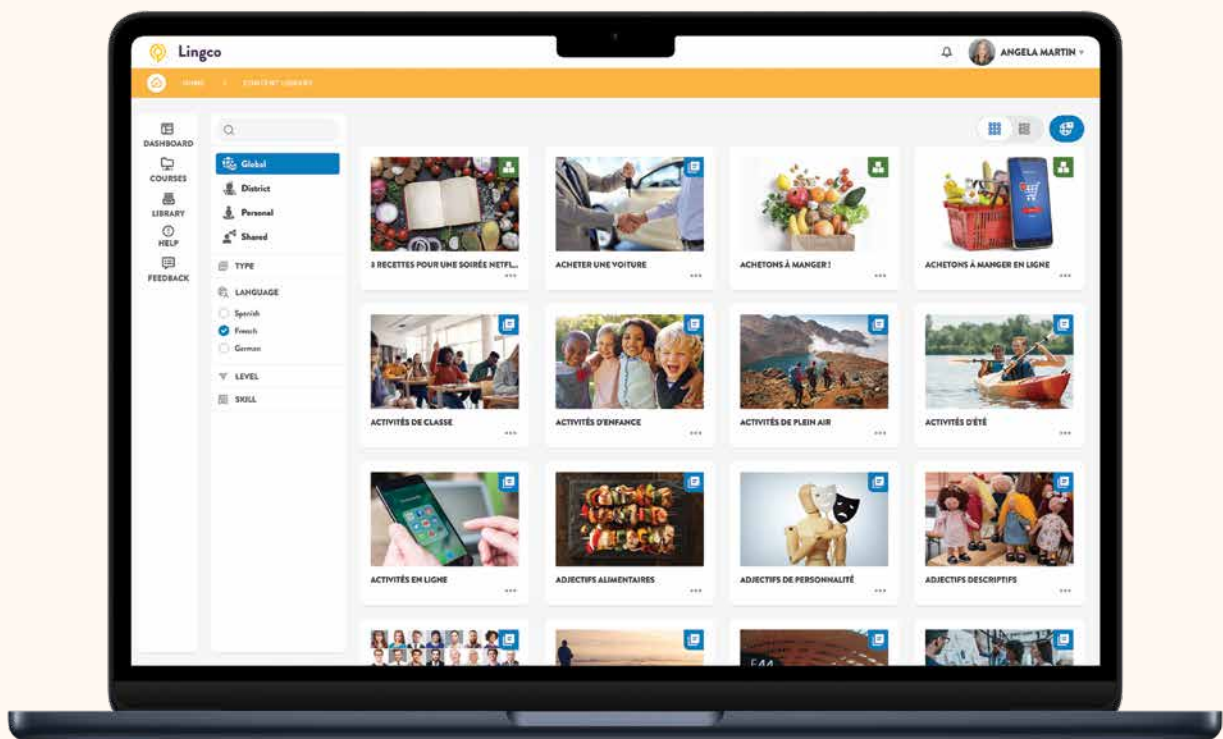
Lingco

ANGELA MARTIN

HOME > CONTENT LIBRARY

DASHBOARD
COURSES
LIBRARY
HELP
FEEDBACK

Global
District
Personal
Shared

TYPE

LANGUAGE
Spanish
French
German

LEVEL

SKILL

3 RECETTES POUR UNE SOIRÉE NETFL...

ACHETER UNE VOITURE

ACHETONS À MANGER !

ACHETONS À MANGER EN LIGNE

ACTIVITÉS DE CLASSE

ACTIVITÉS D'ENFANCE

ACTIVITÉS DE PLEIN AIR

ACTIVITÉS D'ÉTÉ

ACTIVITÉS EN LIGNE

ADJECTIFS ALIMENTAIRES

ADJECTIFS DE PERSONNALITÉ

ADJECTIFS DESCRIPTIFS